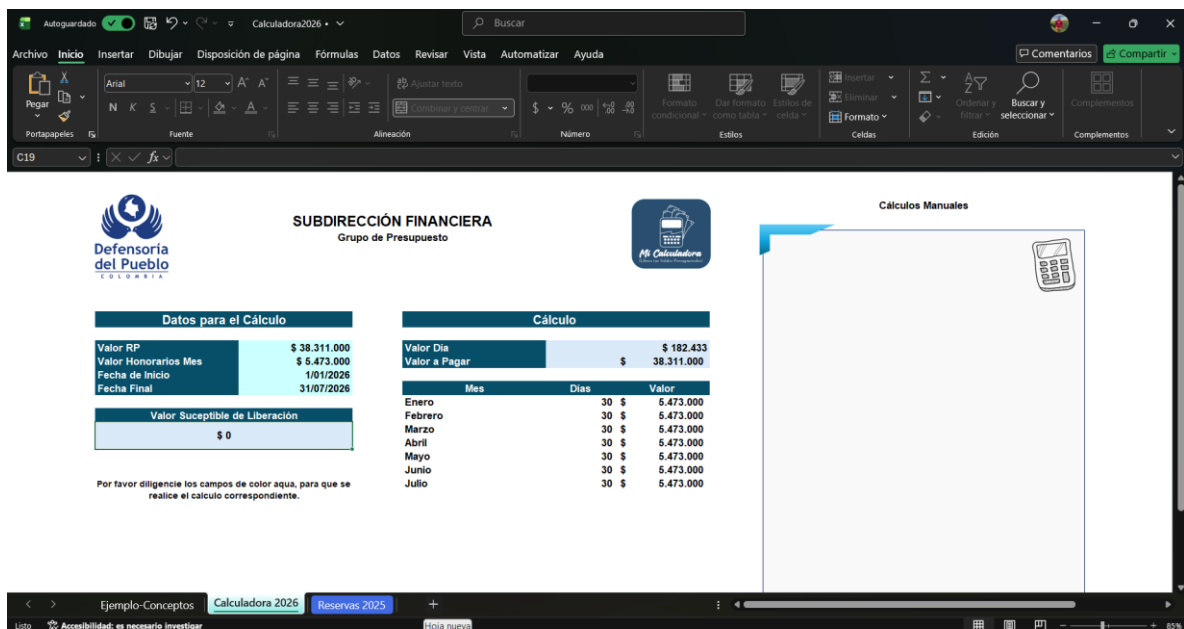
Autoguardado Calculadora2026 • Buscar

Archivo Inicio Insertar Dibujar Disposición de página Fórmulas Datos Revisar Vista Automatizar Ayuda Comentarios Compartir

Pegar Arial 12 N K S Ajustar texto Combinar y centrar $ % 000 Formato condicional Dar formato como tabla Estilos de celda Insertar Eliminar Formato Ordenar y filtrar Buscar y seleccionar Complementos

Portapapeles Fuente Alineación Número Estilos Celdas Edición Complementos

C19 fx

Defensoría del Pueblo COLOMBIA

SUBDIRECCIÓN FINANCIERA
Grupo de Presupuesto

Mi Calculadora

Cálculos Manuales

Datos para el Cálculo

| | |
|---|---|
| Valor RP | $ 38.311.000 |
| Valor Honorarios Mes | $ 5.473.000 |
| Fecha de Inicio | 1/01/2026 |
| Fecha Final | 31/07/2026 |

Valor Suceptible de Liberación
$ 0

Por favor diligencie los campos de color aqua, para que se realice el calculo correspondiente.

Cálculo

| | |
|---|---|
| Valor Dia | $ 182.433 |
| Valor a Pagar | $ 38.311.000 |

| Mes | Dias | Valor |
|---|---|---|
| Enero | 30 | $ 5.473.000 |
| Febrero | 30 | $ 5.473.000 |
| Marzo | 30 | $ 5.473.000 |
| Abril | 30 | $ 5.473.000 |
| Mayo | 30 | $ 5.473.000 |
| Junio | 30 | $ 5.473.000 |
| Julio | 30 | $ 5.473.000 |

Ejemplo-Conceptos Calculadora 2026 Reservas 2025 +

Listo Accesibilidad: es necesario investigar Hoja nueva 85%